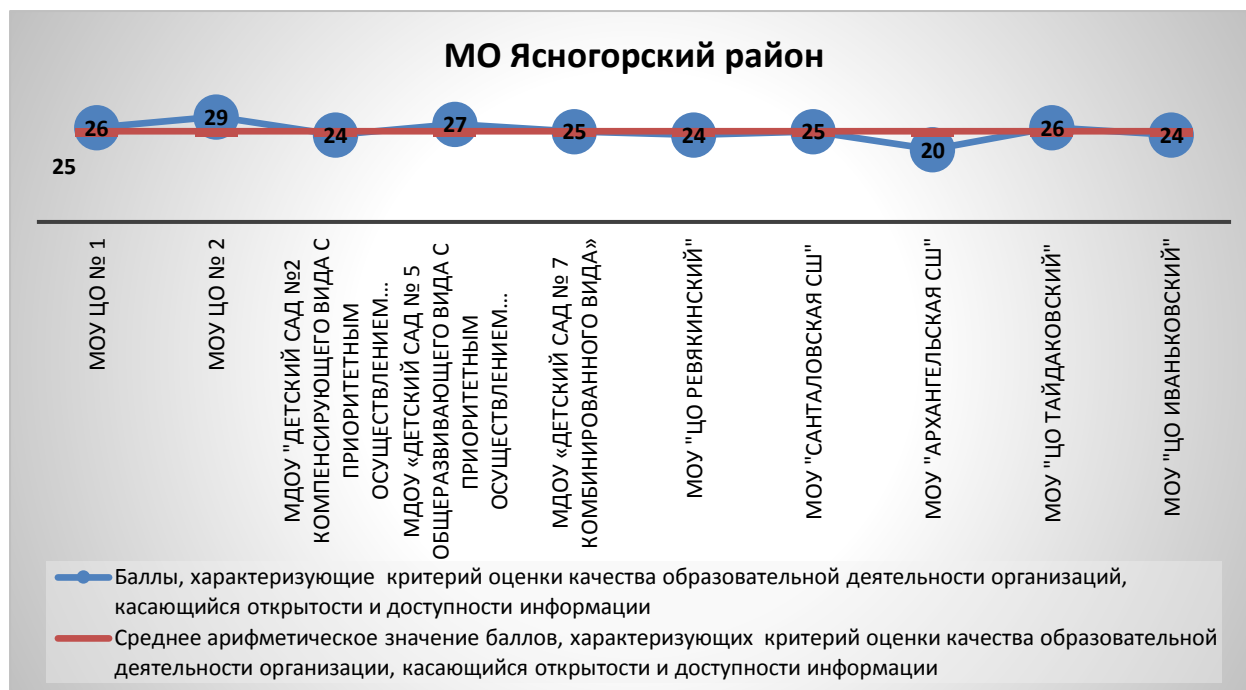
МО Ясногорский район

26
29
24
27
25
24
25
20
26
24

25

МОУ ЦО № 1

МОУ ЦО № 2

МДОУ "ДЕТСКИЙ САД №2 КОМПЕНСИРУЮЩЕГО ВИДА С ПРИОРИТЕТНЫМ ОСУЩЕСТВЛЕНИЕМ...

МДОУ «ДЕТСКИЙ САД № 5 ОБЩЕРАЗВИВАЮЩЕГО ВИДА С ПРИОРИТЕТНЫМ ОСУЩЕСТВЛЕНИЕМ...

МДОУ «ДЕТСКИЙ САД № 7 КОМБИНИРОВАННОГО ВИДА»

МОУ "ЦО РЕВЯКИНСКИЙ"

МОУ "САНТАЛОВСКАЯ СШ"

МОУ "АРХАНГЕЛЬСКАЯ СШ"

МОУ "ЦО ТАЙДАКОВСКИЙ"

МОУ "ЦО ИВАНЬКОВСКИЙ"

Баллы, характеризующие критерий оценки качества образовательной деятельности организаций, касающийся открытости и доступности информации

Среднее арифметическое значение баллов, характеризующих критерий оценки качества образовательной деятельности организации, касающийся открытости и доступности информации